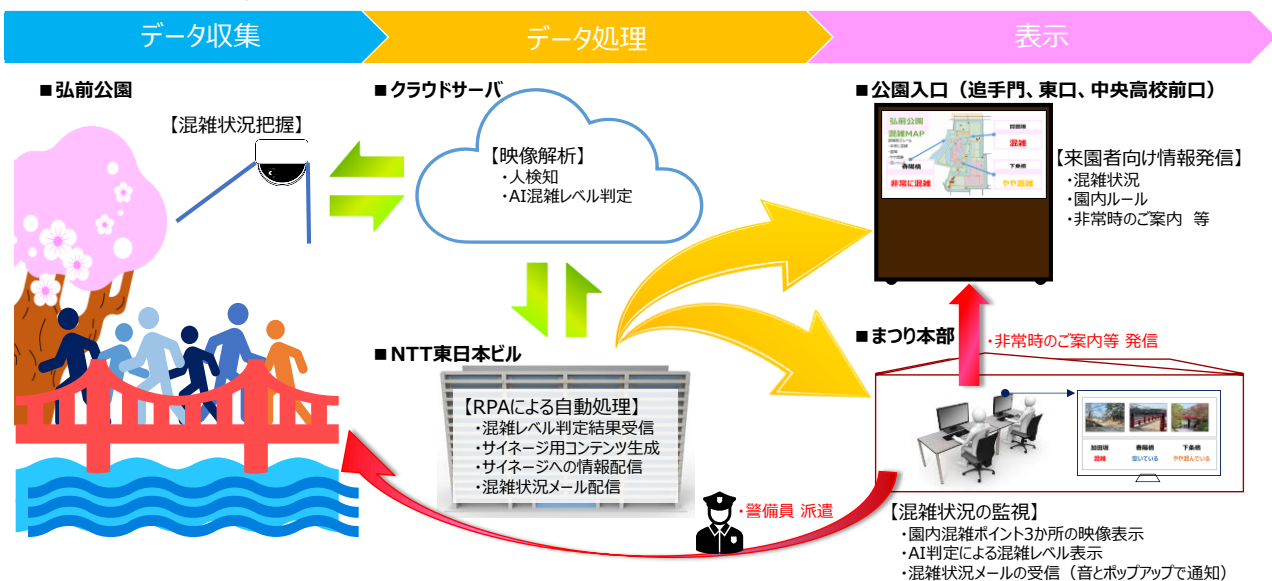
データ収集

データ処理

表示

■弘前公園

【混雑状況把握】

■クラウドサーバ

【映像解析】
・人検知
・AI混雑レベル判定

■NTT東日本ビル

【RPAによる自動処理】
・混雑レベル判定結果受信
・サイネージ用コンテンツ生成
・サイネージへの情報配信
・混雑状況メール配信

■公園入口（追手門、東口、中央高校前口）

弘前公園
混雑MAP
追手門
混雑
春陽橋
下乗橋
非常に混雑
やや混雑

【来園者向け情報発信】
・混雑状況
・園内ルール
・非常時のご案内 等

・非常時のご案内等 発信

■まつり本部

追手門
春陽橋
下乗橋
混雑
空いている
やや混んでいる

・警備員 派遣

【混雑状況の監視】
・園内混雑ポイント3か所の映像表示
・AI判定による混雑レベル表示
・混雑状況メールの受信（音とポップアップで通知）